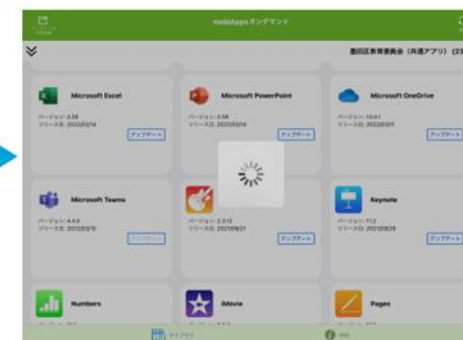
mobiApps オンデマンド

墨田区教育委員会（共通アプリ）(2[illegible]

Microsoft Excel
バージョン: 2.58
リリース日: 2022/02/14
アップデート

Microsoft PowerPoint
バージョン: 2.58
リリース日: 2022/02/14
アップデート

Microsoft OneDrive
バージョン: 13.4.1
リリース日: 2022/01/29
アップデート

Microsoft Teams
バージョン: 4.4.0
リリース日: 2022/02/15
アップデート

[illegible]
バージョン: 2.11.12
リリース日: 2021/09/21
アップデート

Keynote
バージョン: 11.2
リリース日: 2021/09/29
アップデート

Numbers

iMovie

Pages

マイアプリ

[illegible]